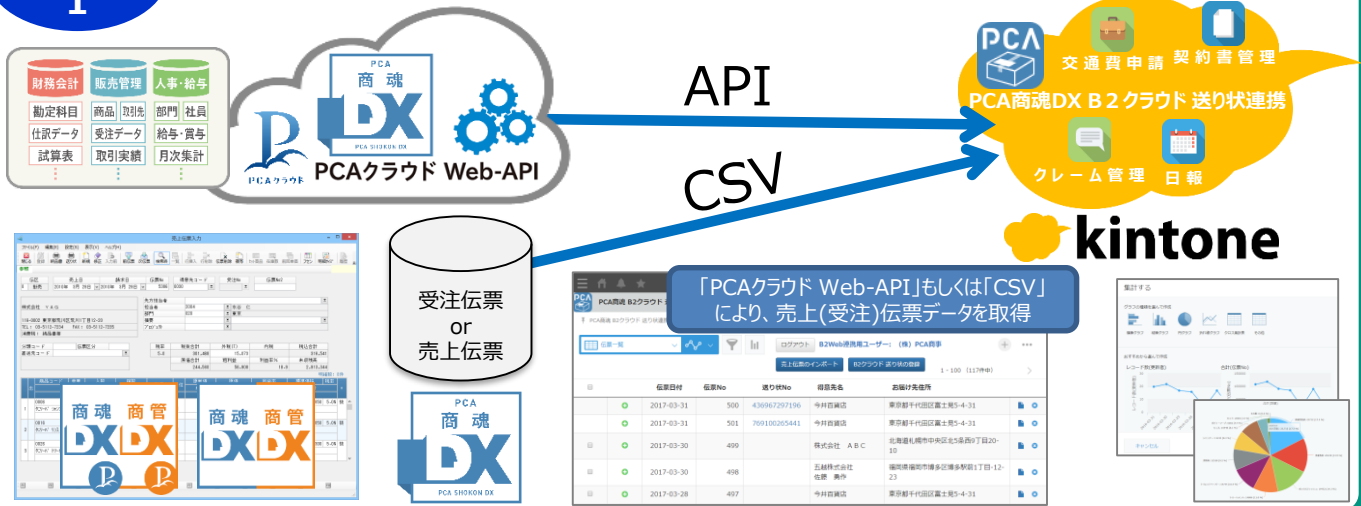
1

財務会計
勘定科目
仕訳データ
試算表

販売管理
商品 取引先
受注データ
取引実績

人事・給与
部門 社員
給与・賞与
月次集計

PCA
商魂
DX
PCA SHOKON DX

PCAクラウド

PCAクラウド Web-API

API

CSV

受注伝票
or
売上伝票

PCA
商魂
DX
PCA SHOKON DX

商魂 商管
DX DX

商魂 商管
DX DX

PCA
交通費申請
契約書管理
PCA商魂DX B2クラウド 送り状連携
クレーム管理
日報

kintone

「PCAクラウド Web-API」もしくは「CSV」により、売上(受注)伝票データを取得

PCA商魂 B2クラウド

伝票一覧
ログアウト
B2Web連携用ユーザー：（株）PCA商事
売上伝票のインポート
B2クラウド 送り状の登録
1 - 100 (117件中)

| | | 伝票日付 | 伝票No | 送り状No | 得意先名 | お届け先住所 |
|---|---|---|---|---|---|---|
| | | 2017-03-31 | 500 | 436967297196 | 今井百貨店 | 東京都千代田区富士見5-4-31 |
| | | 2017-03-31 | 501 | 789100265441 | 今井百貨店 | 東京都千代田区富士見5-4-31 |
| | | 2017-03-30 | 499 | | 株式会社 ABC | 北海道札幌市中央区北5条西9丁目20-10 |
| | | 2017-03-30 | 498 | | 五越株式会社 佐藤 典作 | 福岡県福岡市博多区博多駅前1丁目-12-23 |
| | | 2017-03-28 | 497 | | 今井百貨店 | 東京都千代田区富士見5-4-31 |

売上伝票入力

集計する

キャンセル